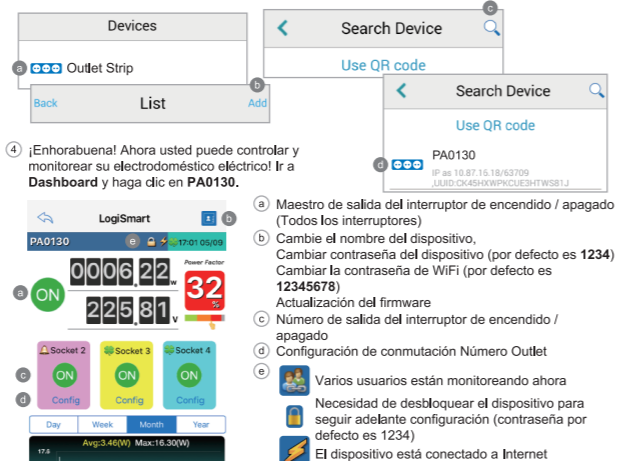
Devices

a Outlet Strip

Back List Add b

c

Search Device

Use QR code

Search Device

Use QR code

d PA0130

IP as 10.87.15.18/63709 ,UUID:CK45HXWPKCUE3HTWS81J

4 ¡Enhorabuena! Ahora usted puede controlar y monitorear su electrodoméstico eléctrico! Ir a **Dashboard** y haga clic en **PA0130.**

LogiSmart b

PA0130 e 17:01 05/09

a ON 0006.22 w 225.81 v

Power Factor 32 %

Socket 2 Socket 3 Socket 4

c ON ON ON

d Config Config Config

Day Week Month Year

Avg:3.46(W) Max:16.30(W)

17.6

a Maestro de salida del interruptor de encendido / apagado (Todos los interruptores)

b Cambie el nombre del dispositivo, Cambiar contraseña del dispositivo (por defecto es **1234**) Cambiar la contraseña de WiFi (por defecto es **12345678**) Actualización del firmware

c Número de salida del interruptor de encendido / apagado

d Configuración de conmutación Número Outlet

e

Varios usuarios están monitoreando ahora

Necesidad de desbloquear el dispositivo para seguir adelante configuración (contraseña por defecto es 1234)

El dispositivo está conectado a Internet